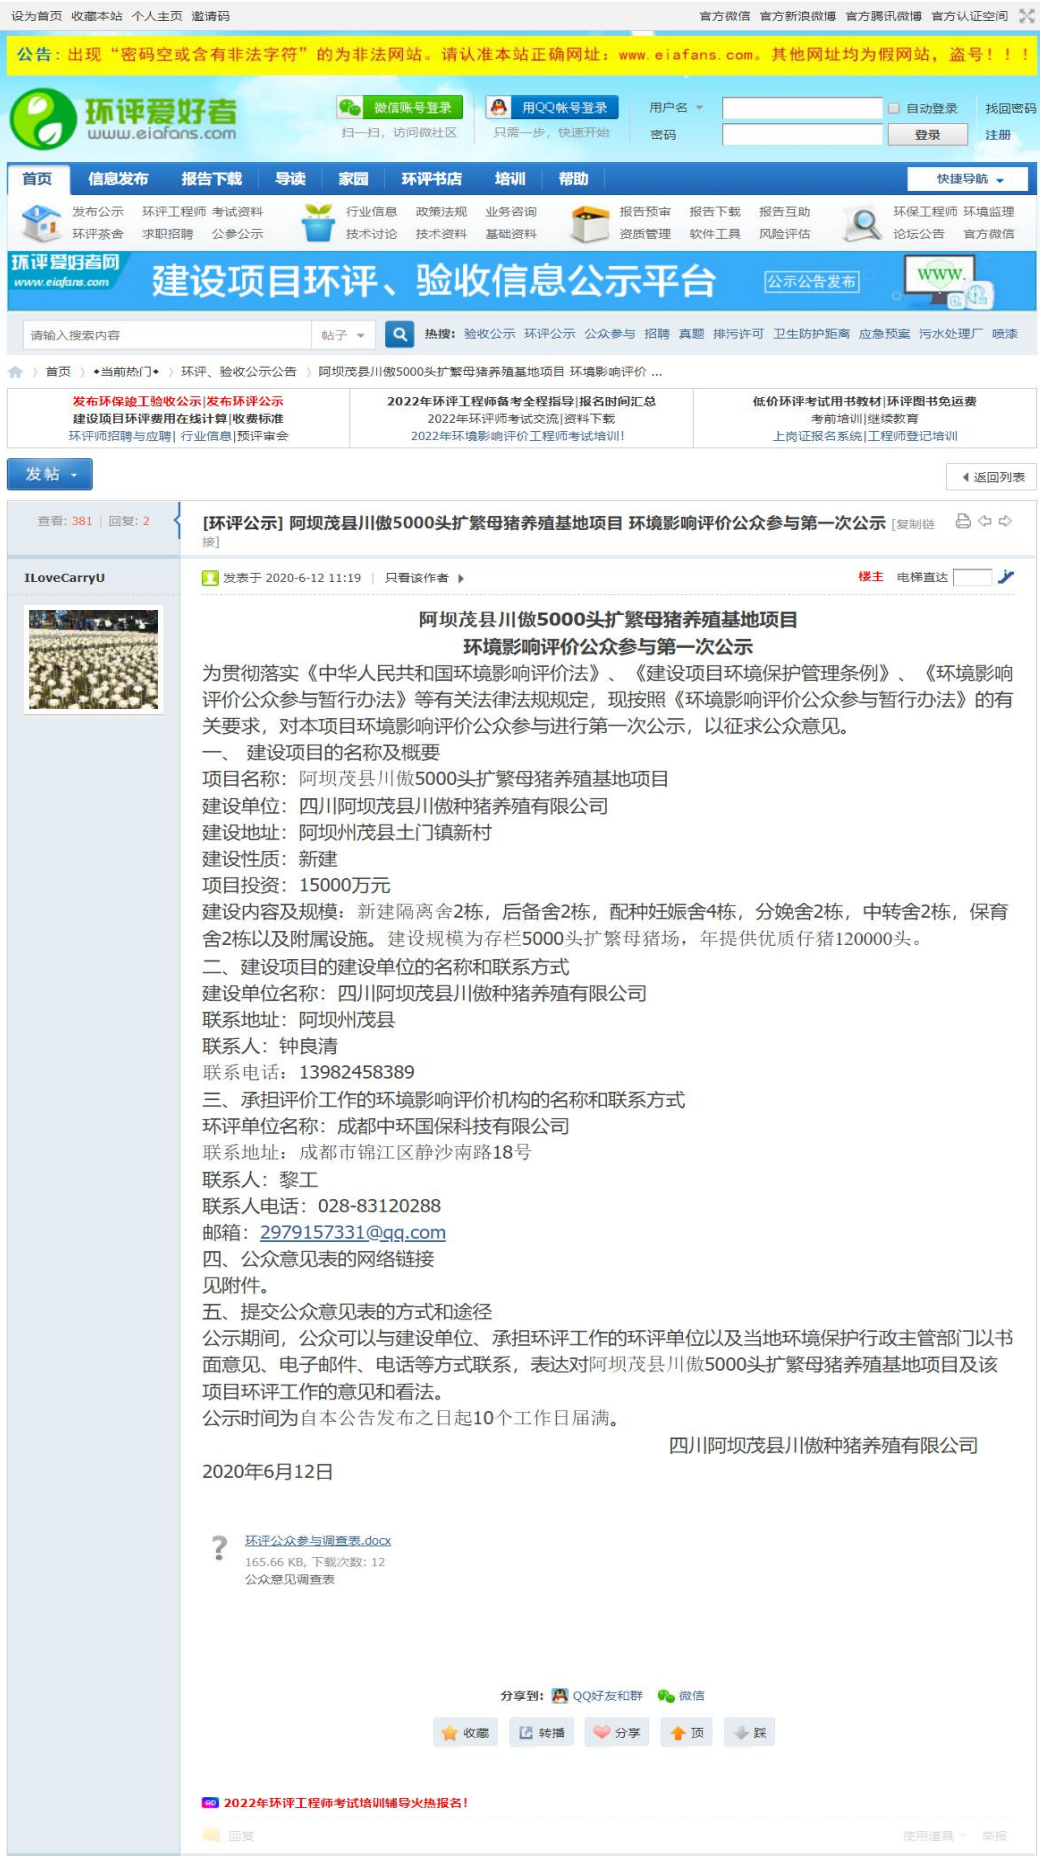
设为首页 收藏本站 个人主页 邀请码 官方微信 官方新浪微博 官方腾讯微博 官方认证空间

公告：出现“密码空或含有非法字符”的为非法网站。请认准本站正确网址：www.eiafans.com。其他网址均为假网站，盗号！！！

环评爱好者 www.eiafans.com

微信账号登录 扫一扫，访问微社区 用QQ帐号登录 只需一步，快速开始 用户名 自动登录 找回密码 密码 登录 注册

首页 信息发布 报告下载 导读 家园 环评书店 培训 帮助 快捷导航

发布公示 环评工程师 考试资料 环评茶舍 求职招聘 公参公示 行业信息 政策法规 业务咨询 技术讨论 技术资料 基础资料 报告预审 报告下载 报告互助 资质管理 软件工具 风险评估 环保工程师 环境监理 论坛公告 官方微信

环评爱好者网 www.eiafans.com 建设项目环评、验收信息公示平台 公示公告发布 WWW.

请输入搜索内容 帖子 热搜：验收公示 环评公示 公众参与 招聘 真题 排污许可 卫生防护距离 应急预案 污水处理厂 喷漆

首页 › •当前热门• › 环评、验收公示公告 › 阿坝茂县川傲5000头扩繁母猪养殖基地项目 环境影响评价 ...

发布环保竣工验收公示|发布环评公示
建设项目环评费用在线计算|收费标准
环评师招聘与应聘| 行业信息 |预评审会

2022年环评工程师备考全程指导|报名时间汇总
2022年环评师考试交流|资料下载
2022年环境影响评价工程师考试培训!

低价环评考试用书教材|环评图书免运费
考前培训|继续教育
上岗证报名系统|工程师登记培训

发帖 返回列表

查看: 381 | 回复: 2

[环评公示] 阿坝茂县川傲5000头扩繁母猪养殖基地项目 环境影响评价公众参与第一次公示 [复制链接]

ILoveCarryU

发表于 2020-6-12 11:19 | 只看该作者 楼主 电梯直达

阿坝茂县川傲5000头扩繁母猪养殖基地项目
环境影响评价公众参与第一次公示

为贯彻落实《中华人民共和国环境影响评价法》、《建设项目环境保护管理条例》、《环境影响评价公众参与暂行办法》等有关法律法规规定，现按照《环境影响评价公众参与暂行办法》的有关要求，对本项目环境影响评价公众参与进行第一次公示，以征求公众意见。
一、 建设项目的名称及概要
项目名称：阿坝茂县川傲5000头扩繁母猪养殖基地项目
建设单位：四川阿坝茂县川傲种猪养殖有限公司
建设地址：阿坝州茂县土门镇新村
建设性质：新建
项目投资：15000万元
建设内容及规模：新建隔离舍2栋，后备舍2栋，配种妊娠舍4栋，分娩舍2栋，中转舍2栋，保育舍2栋以及附属设施。建设规模为存栏5000头扩繁母猪场，年提供优质仔猪120000头。
二、建设项目的建设单位的名称和联系方式
建设单位名称：四川阿坝茂县川傲种猪养殖有限公司
联系地址：阿坝州茂县
联系人：钟良清
联系电话：13982458389
三、承担评价工作的环境影响评价机构的名称和联系方式
环评单位名称：成都中环国保科技有限公司
联系地址：成都市锦江区静沙南路18号
联系人：黎工
联系人电话：028-83120288
邮箱：2979157331@qq.com
四、公众意见表的网络链接
见附件。
五、提交公众意见表的方式和途径
公示期间，公众可以与建设单位、承担环评工作的环评单位以及当地环境保护行政主管部门以书面意见、电子邮件、电话等方式联系，表达对阿坝茂县川傲5000头扩繁母猪养殖基地项目及该项目环评工作的意见和看法。
公示时间为自本公告发布之日起10个工作日届满。
四川阿坝茂县川傲种猪养殖有限公司
2020年6月12日

环评公众参与调查表.docx
165.66 KB, 下载次数: 12
公众意见调查表

分享到: QQ好友和群 微信

收藏 转播 分享 顶 踩

2022年环评工程师考试培训辅导火热报名!

回复 使用道具 举报